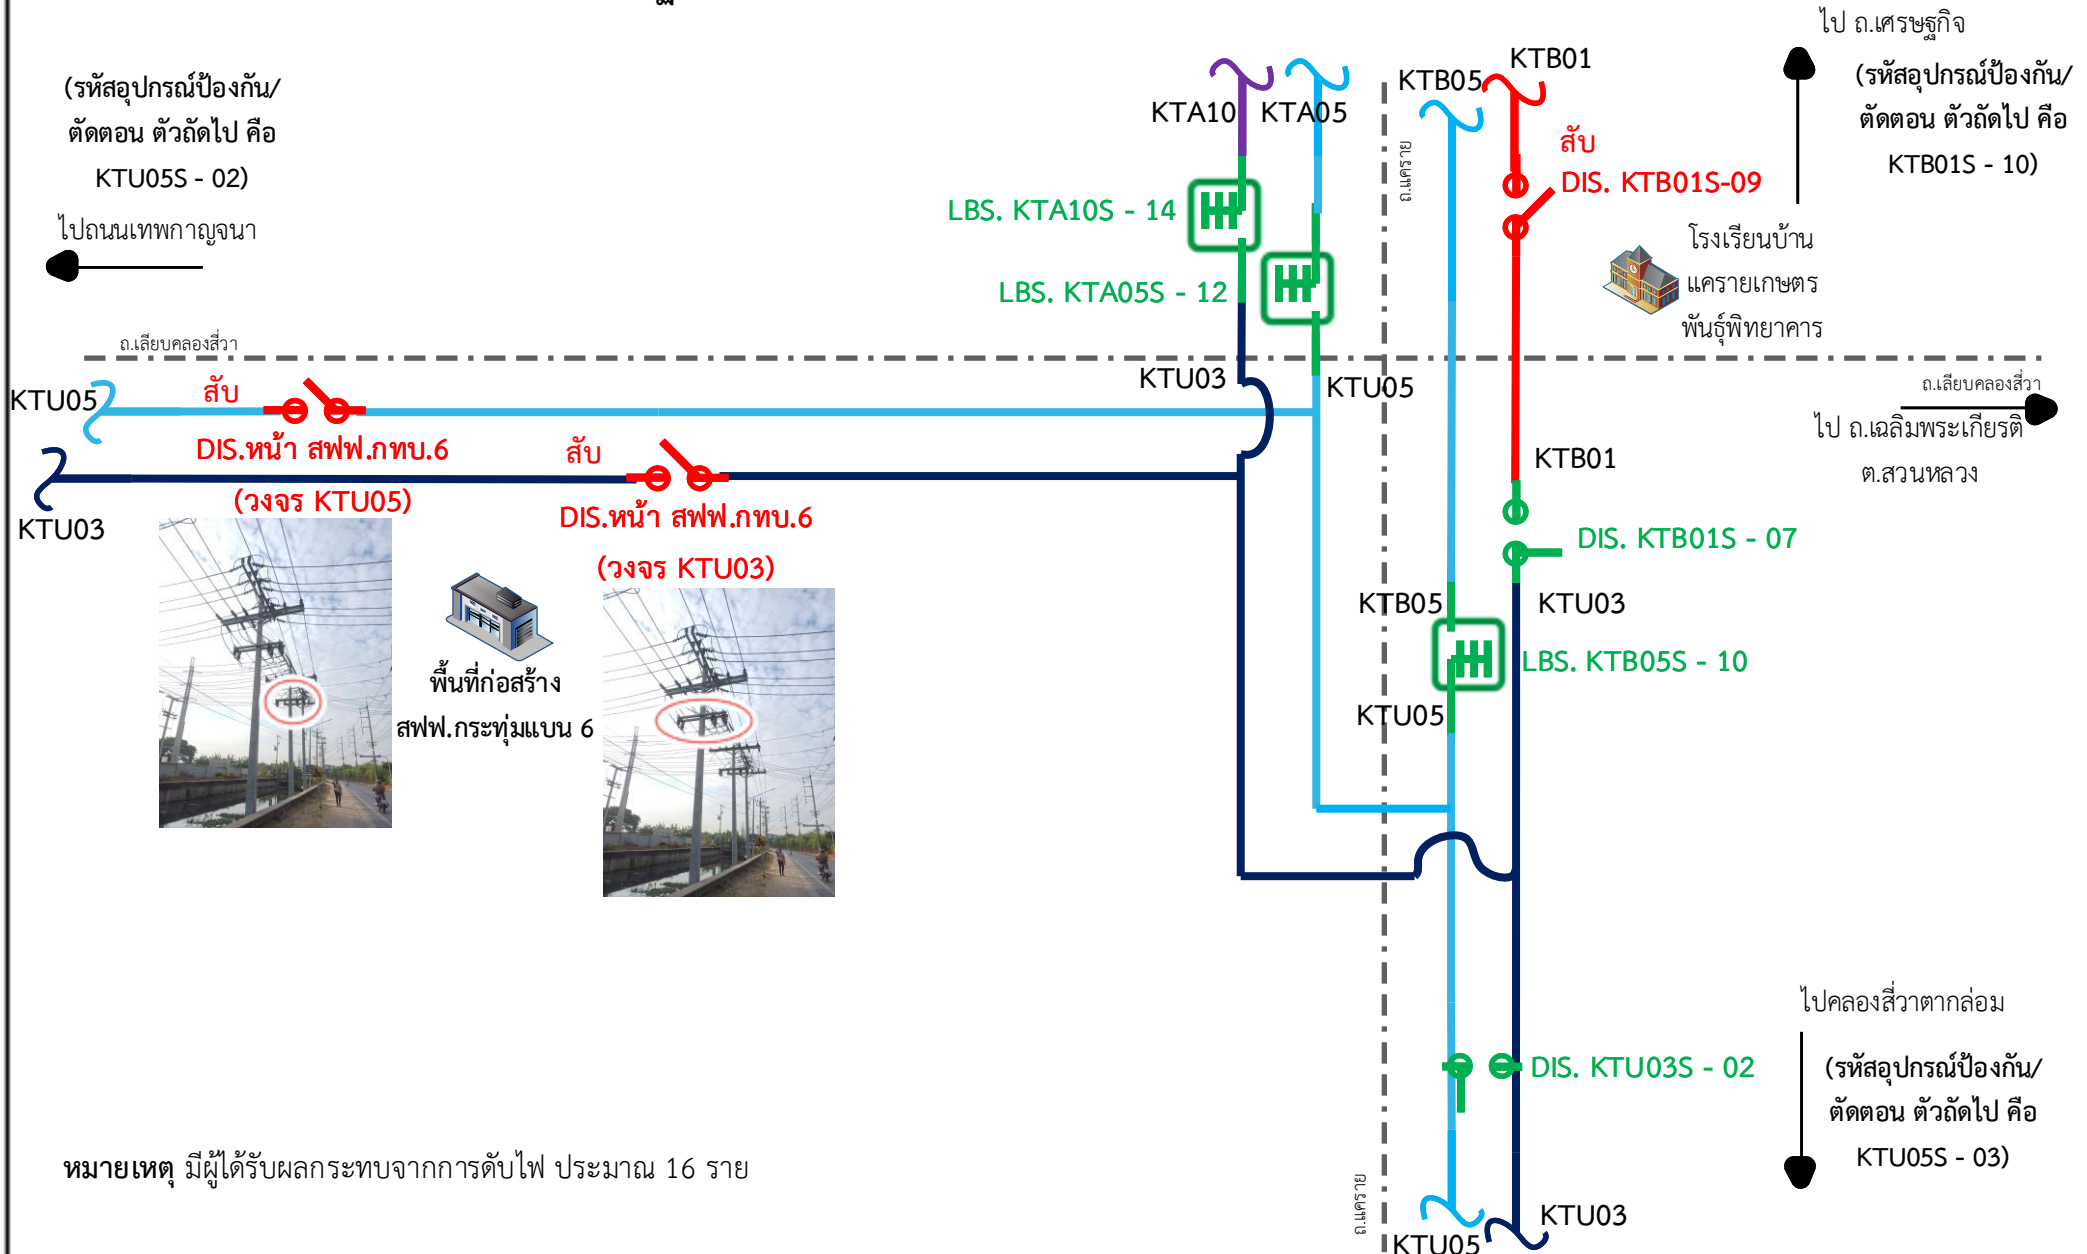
(รหัสอุปกรณ์ป้องกัน/
ตัดตอน ตัวถัดไป คือ
KTU05S - 02)

ไปถนนเทพกาญจนา

ถ.เลียบคลองสี่วา

KTU05

สับ

DIS.หน้า สฟฟ.กทบ.6

(วงจร KTU05)

KTU03

สับ

DIS.หน้า สฟฟ.กทบ.6

(วงจร KTU03)

พื้นที่ก่อสร้าง
สฟฟ.กระทุ่มแบน 6

KTA10 KTA05

LBS. KTA10S - 14

LBS. KTA05S - 12

KTU03

KTU05

ถ.แคราย

KTB05

KTB01

สับ

DIS. KTB01S-09

ไป ถ.เศรษฐกิจ

(รหัสอุปกรณ์ป้องกัน/
ตัดตอน ตัวถัดไป คือ
KTB01S - 10)

โรงเรียนบ้าน
แครายเกษตร
พันธุ์พิทยาคาร

ถ.เลียบคลองสี่วา

ไป ถ.เฉลิมพระเกียรติ
ต.สวนหลวง

KTB01

DIS. KTB01S - 07

KTU03

KTB05

LBS. KTB05S - 10

KTU05

ไปคลองสี่วาตากล่อม

(รหัสอุปกรณ์ป้องกัน/
ตัดตอน ตัวถัดไป คือ
KTU05S - 03)

DIS. KTU03S - 02

หมายเหตุ มีผู้ได้รับผลกระทบจากการดับไฟ ประมาณ 16 ราย

ถ.แคราย

KTU05

KTU03